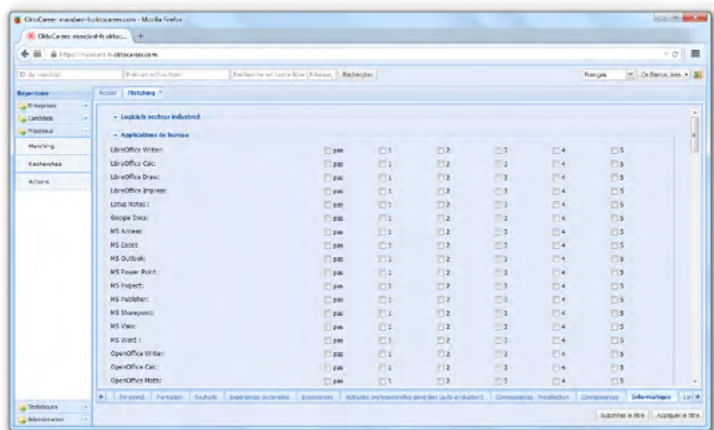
OktoCareer mandant-fr.oktocareer.com - Mozilla Firefox

OktoCareer mandant-fr.oktoc... +

https://mandant-fr.oktocareer.com

ID du candidat | Prénom et/ou Nom | Recherche en texte libre (Adresse, | Rechercher

Français | De Bianco, Jess

Répertoire

Entreprises

Candidats

Processus

Matching

Recherches

Actions

Statistiques

Administration

Accueil | Matching

Logiciels secteur industriel

Applications de bureau

| | | | | | | |
|---|---|---|---|---|---|---|
| LibreOffice Writer: | pas | 1 | 2 | 3 | 4 | 5 |
| LibreOffice Calc: | pas | 1 | 2 | 3 | 4 | 5 |
| LibreOffice Draw: | pas | 1 | 2 | 3 | 4 | 5 |
| LibreOffice Impress: | pas | 1 | 2 | 3 | 4 | 5 |
| Lotus Notes : | pas | 1 | 2 | 3 | 4 | 5 |
| Google Docs: | pas | 1 | 2 | 3 | 4 | 5 |
| MS Access: | pas | 1 | 2 | 3 | 4 | 5 |
| MS Excel: | pas | 1 | 2 | 3 | 4 | 5 |
| MS Outlook: | pas | 1 | 2 | 3 | 4 | 5 |
| MS Power Point : | pas | 1 | 2 | 3 | 4 | 5 |
| MS Project: | pas | 1 | 2 | 3 | 4 | 5 |
| MS Publisher: | pas | 1 | 2 | 3 | 4 | 5 |
| MS Sharepoint: | pas | 1 | 2 | 3 | 4 | 5 |
| MS Visio: | pas | 1 | 2 | 3 | 4 | 5 |
| MS Word : | pas | 1 | 2 | 3 | 4 | 5 |
| OpenOffice Writer: | pas | 1 | 2 | 3 | 4 | 5 |
| OpenOffice Calc: | pas | 1 | 2 | 3 | 4 | 5 |
| OpenOffice Math: | pas | 1 | 2 | 3 | 4 | 5 |

Personnel | Formation | Souhaits | Expériences antérieures | Entretiens | Activités professionnelles générales (auto-évaluation) | Connaissances Fiscalisation | Connaissances | Informatique | Lan

Supprimer le filtre | Appliquer le filtre